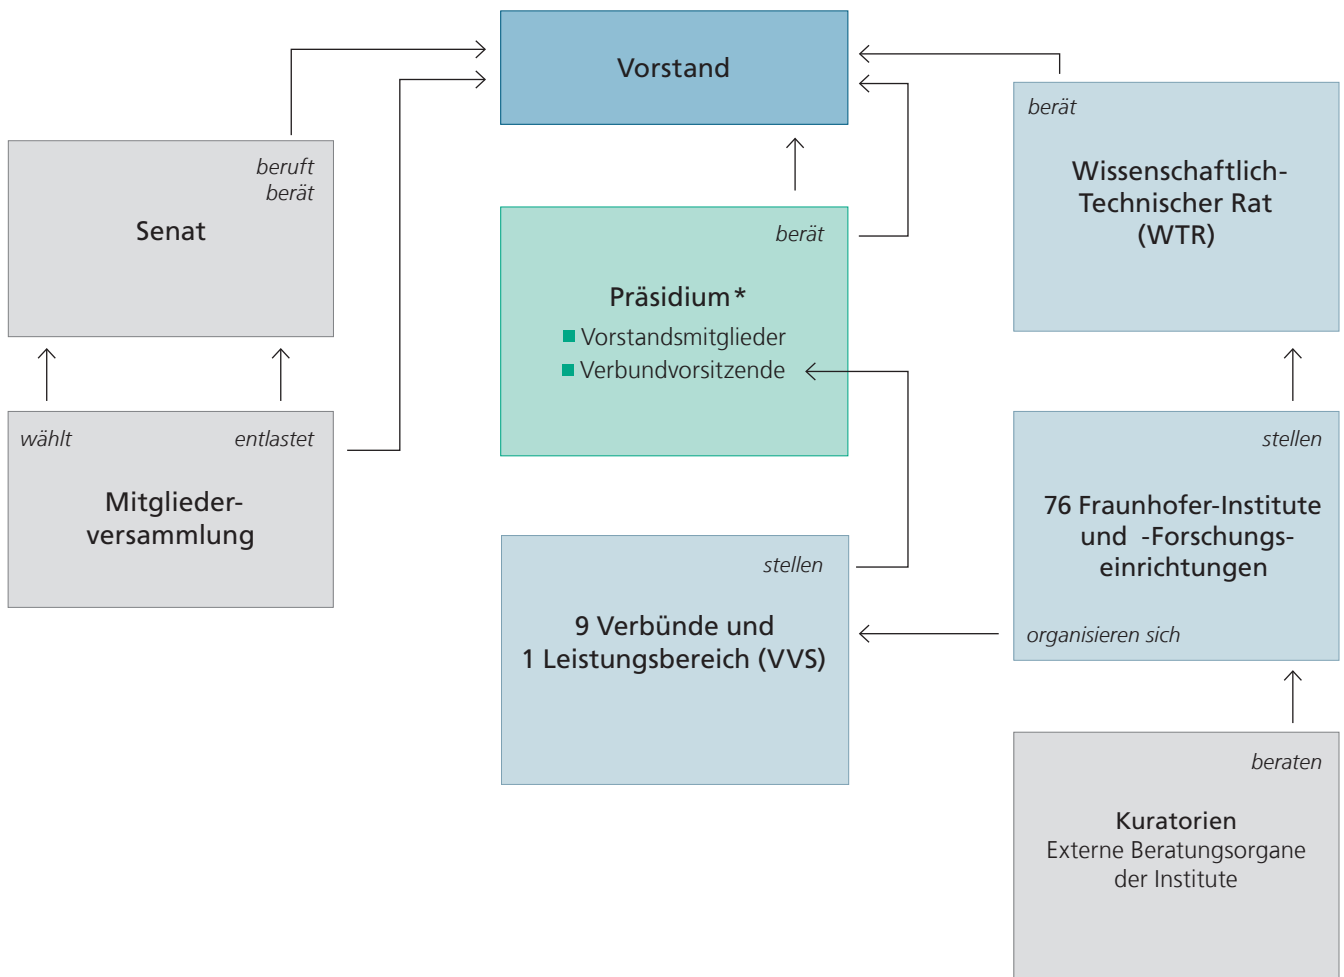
Vorstand

beruft
berät

Senat

berät

Präsidium*

Vorstandsmitglieder
Verbundvorsitzende

berät

Wissenschaftlich-Technischer Rat (WTR)

wählt

entlastet

Mitgliederversammlung

stellen

9 Verbünde und 1 Leistungsbereich (VVS)

stellen

76 Fraunhofer-Institute und -Forschungseinrichtungen

organisieren sich

beraten

Kuratorien
Externe Beratungsorgane der Institute